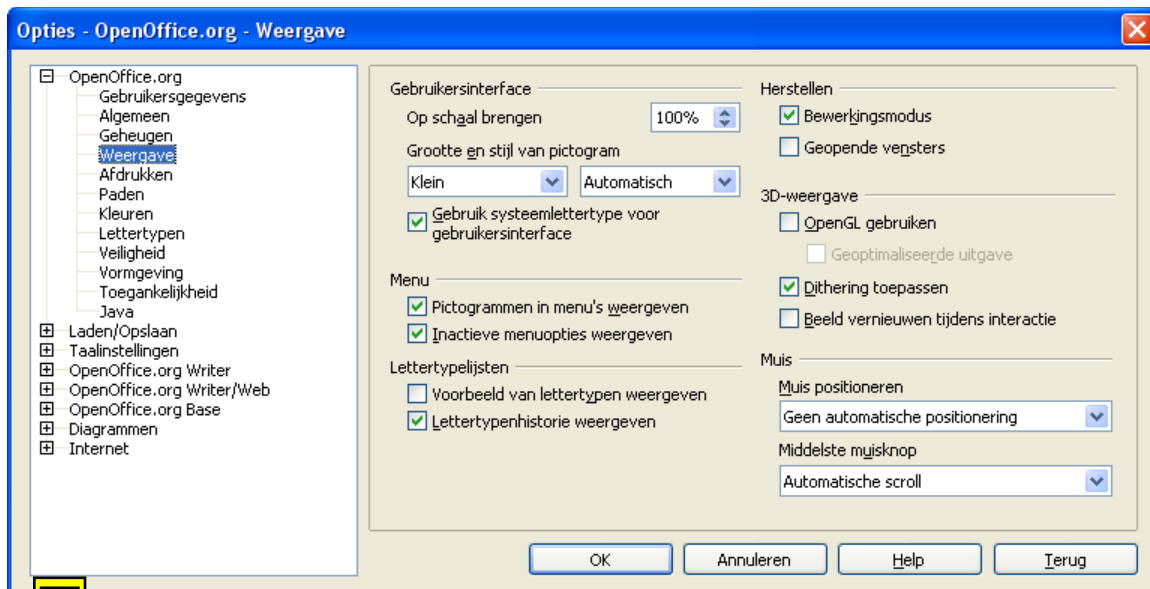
Opties - OpenOffice.org - Weergave

OpenOffice.org
Gebruikersgegevens
Algemeen
Geheugen
Weergave
Afdrukken
Paden
Kleuren
Lettertypen
Veiligheid
Vormgeving
Toegankelijkheid
Java
Laden/Opslaan
Taalinstellingen
OpenOffice.org Writer
OpenOffice.org Writer/Web
OpenOffice.org Base
Diagrammen
Internet

Gebruikersinterface
Op schaal brengen
100%
Grootte en stijl van pictogram
Klein
Automatisch
Gebruik systeemlettertype voor gebruikersinterface

Menu
Pictogrammen in menu's weergeven
Inactieve menuopties weergeven

Lettertypelijsten
Voorbeeld van lettertypen weergeven
Lettertypenhistorie weergeven

Herstellen
Bewerkingsmodus
Geopende vensters

3D-weergave
OpenGL gebruiken
Geoptimaliseerde uitgave
Dithering toepassen
Beeld vernieuwen tijdens interactie

Muis
Muis positioneren
Geen automatische positionering
Middelste muisknop
Automatische scroll

OK
Annuleren
Help
Terug